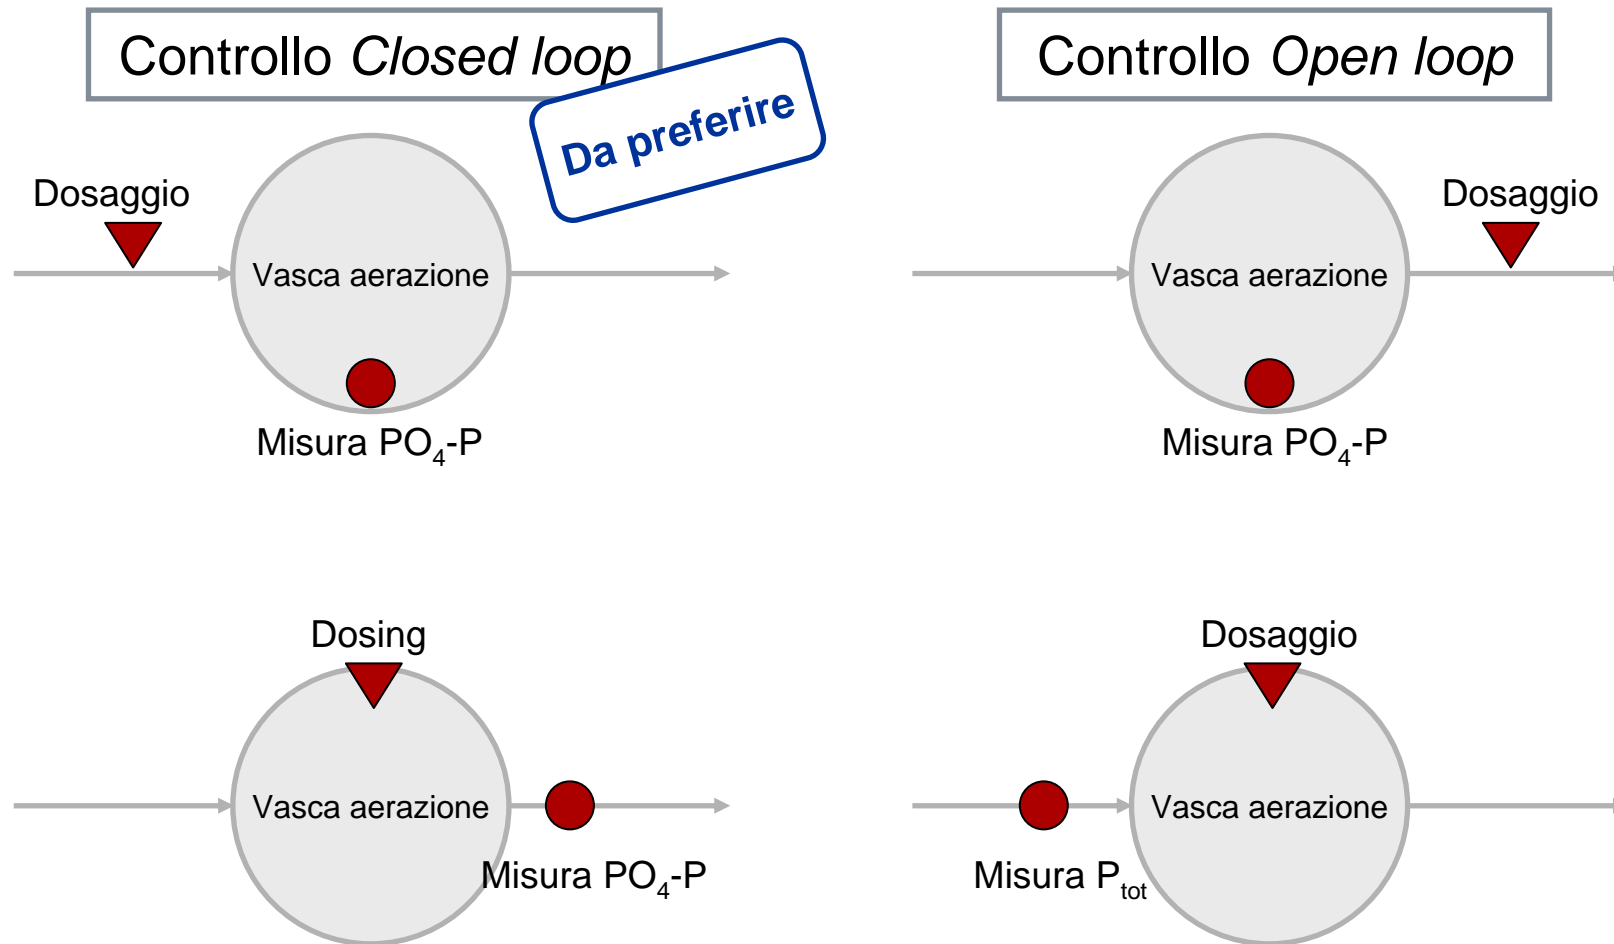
Controllo *Closed loop*

Da preferire

Dosaggio

Vasca aerazione

Misura $PO_4$-P

Dosing

Vasca aerazione

Misura $PO_4$-P

Controllo *Open loop*

Dosaggio

Vasca aerazione

Misura $PO_4$-P

Dosaggio

Vasca aerazione

Misura $P_{tot}$